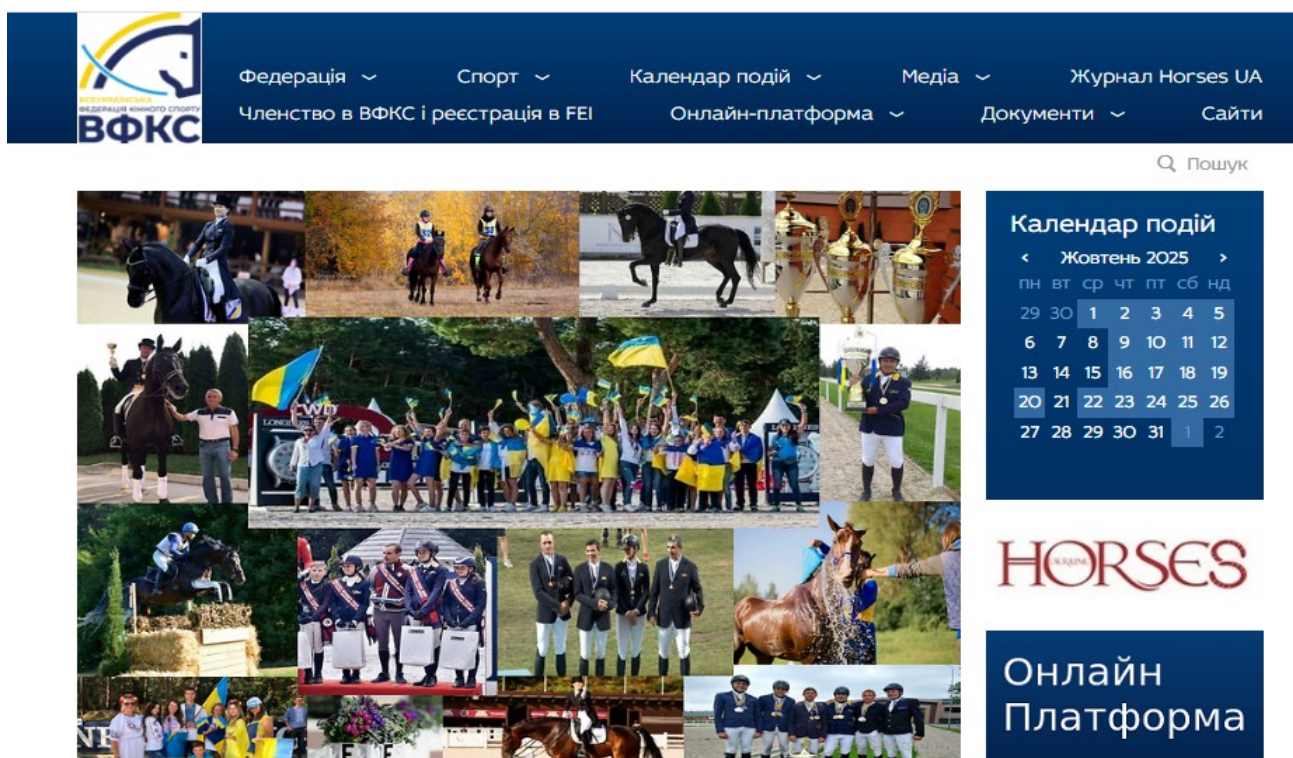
ВСЕУКРАЇНСЬКА ФЕДЕРАЦІЯ КІННОГО СПОРТУ
ВФКС

Федерація Спорт Календар подій Медіа Журнал Horses UA
Членство в ВФКС і реєстрація в FEI Онлайн-платформа Документи Сайти

Пошук

Календар подій
‹ Жовтень 2025 ›

| пн | вт | ср | чт | пт | сб | нд |
|---|---|---|---|---|---|---|
| 29 | 30 | 1 | 2 | 3 | 4 | 5 |
| 6 | 7 | 8 | 9 | 10 | 11 | 12 |
| 13 | 14 | 15 | 16 | 17 | 18 | 19 |
| 20 | 21 | 22 | 23 | 24 | 25 | 26 |
| 27 | 28 | 29 | 30 | 31 | 1 | 2 |

UKRAINE HORSES

Онлайн Платформа